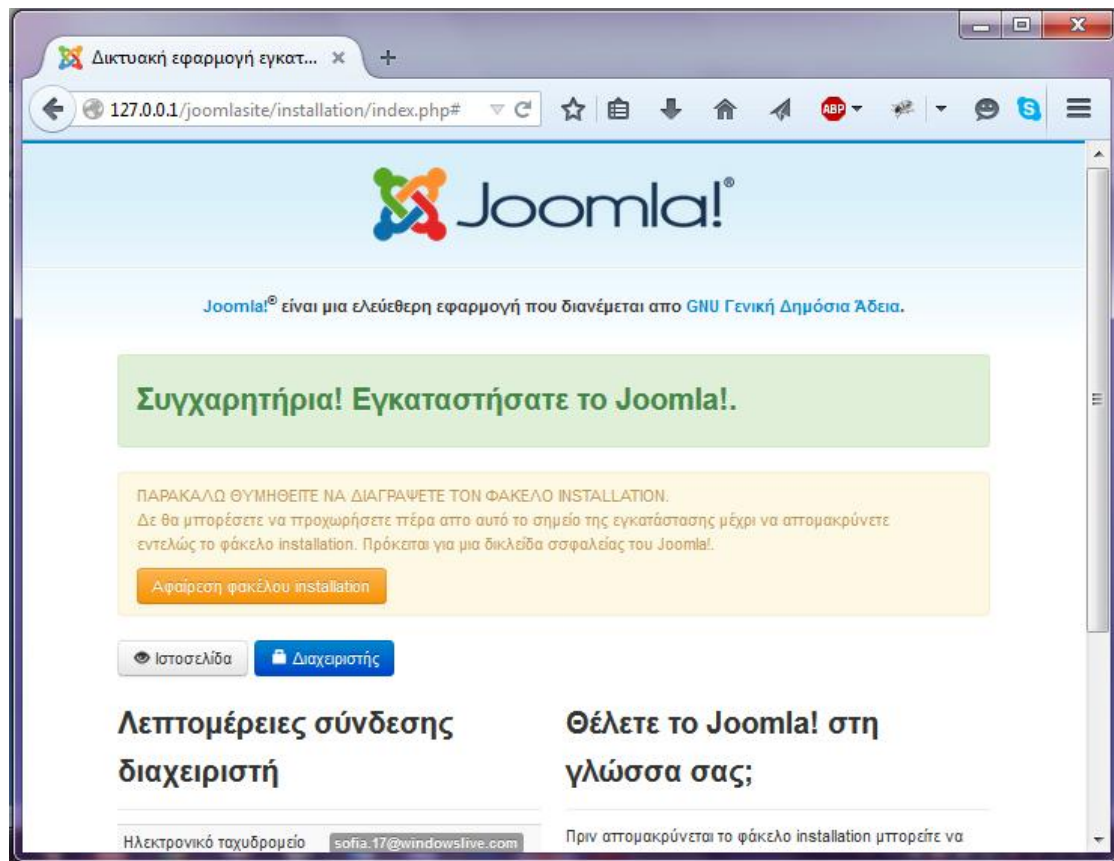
Δικτυακή εφαρμογή εγκατ... ×

127.0.0.1/joomlasite/installation/index.php#

ABP

Joomla!®

Joomla!® είναι μια ελεύθερη εφαρμογή που διανέμεται απο GNU Γενική Δημόσια Άδεια.

Συγχαρητήρια! Εγκαταστήσατε το Joomla!.

ΠΑΡΑΚΑΛΩ ΘΥΜΗΘΕΙΤΕ ΝΑ ΔΙΑΓΡΑΨΕΤΕ ΤΟΝ ΦΑΚΕΛΟ INSTALLATION.
Δε θα μπορέσετε να προχωρήσετε πέρα απο αυτό το σημείο της εγκατάστασης μέχρι να απομακρύνετε εντελώς το φάκελο installation. Πρόκειται για μια δικλείδα σφαλείας του Joomla!.

Αφαίρεση φακέλου installation

Ιστοσελίδα

Διαχειριστής

Λεπτομέρειες σύνδεσης διαχειριστή

Ηλεκτρονικό ταχυδρομείο sofia.17@windowslive.com

Θέλετε το Joomla! στη γλώσσα σας;

Πριν απομακρύνεται το φάκελο installation μπορείτε να